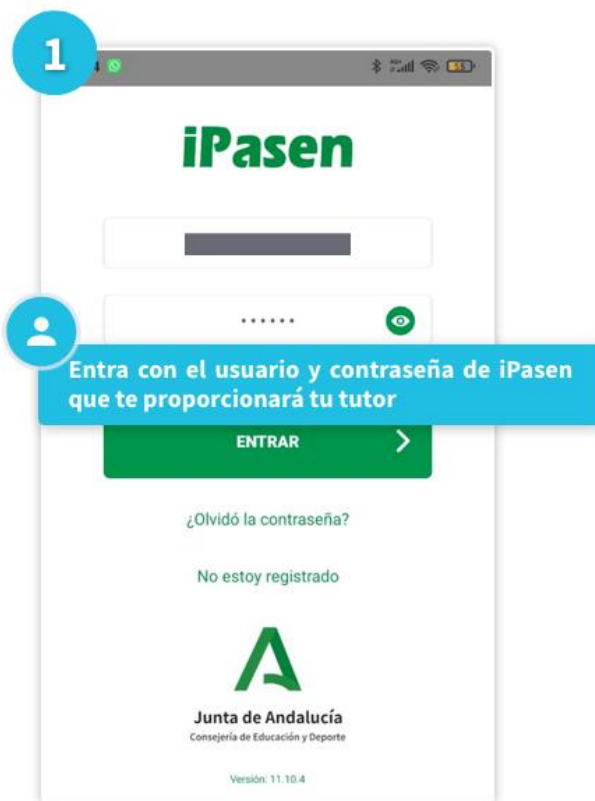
1

iPasen

••••••

Entra con el usuario y contraseña de iPasen que te proporcionará tu tutor

ENTRAR

¿Olvidó la contraseña?

No estoy registrado

Junta de Andalucía
Consejería de Educación y Deporte

Versión: 11.10.4